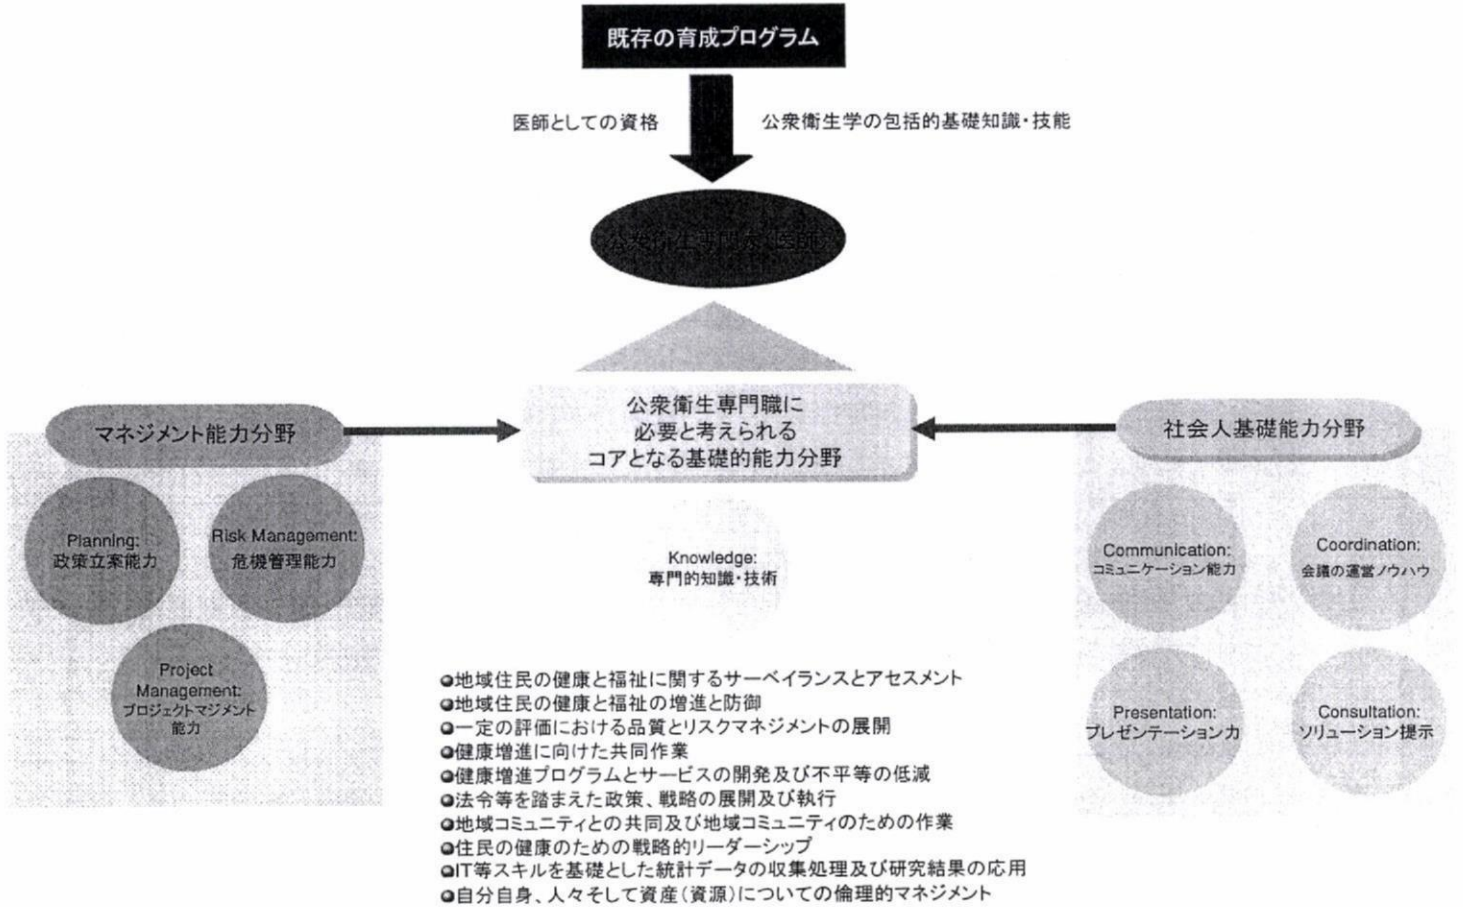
既存の育成プログラム

医師としての資格

公衆衛生学の包括的基礎知識・技能

公衆衛生専門家(医師)

マネジメント能力分野

公衆衛生専門職に必要と考えられるコアとなる基礎的能力分野

社会人基礎能力分野

Planning:
政策立案能力

Risk Management:
危機管理能力

Project Management:
プロジェクトマジメント能力

Knowledge:
専門的知識・技術

Communication:
コミュニケーション能力

Coordination:
会議の運営ノウハウ

Presentation:
プレゼンテーション力

Consultation:
ソリューション提示

●地域住民の健康と福祉に関するサーベイランスとアセスメント
●地域住民の健康と福祉の増進と防御
●一定の評価における品質とリスクマネジメントの展開
●健康増進に向けた共同作業
●健康増進プログラムとサービスの開発及び不平等の低減
●法令等を踏まえた政策、戦略の展開及び執行
●地域コミュニティとの共同及び地域コミュニティのための作業
●住民の健康のための戦略的リーダーシップ
●IT等スキルを基礎とした統計データの収集処理及び研究結果の応用
●自分自身、人々そして資産(資源)についての倫理的マネジメント